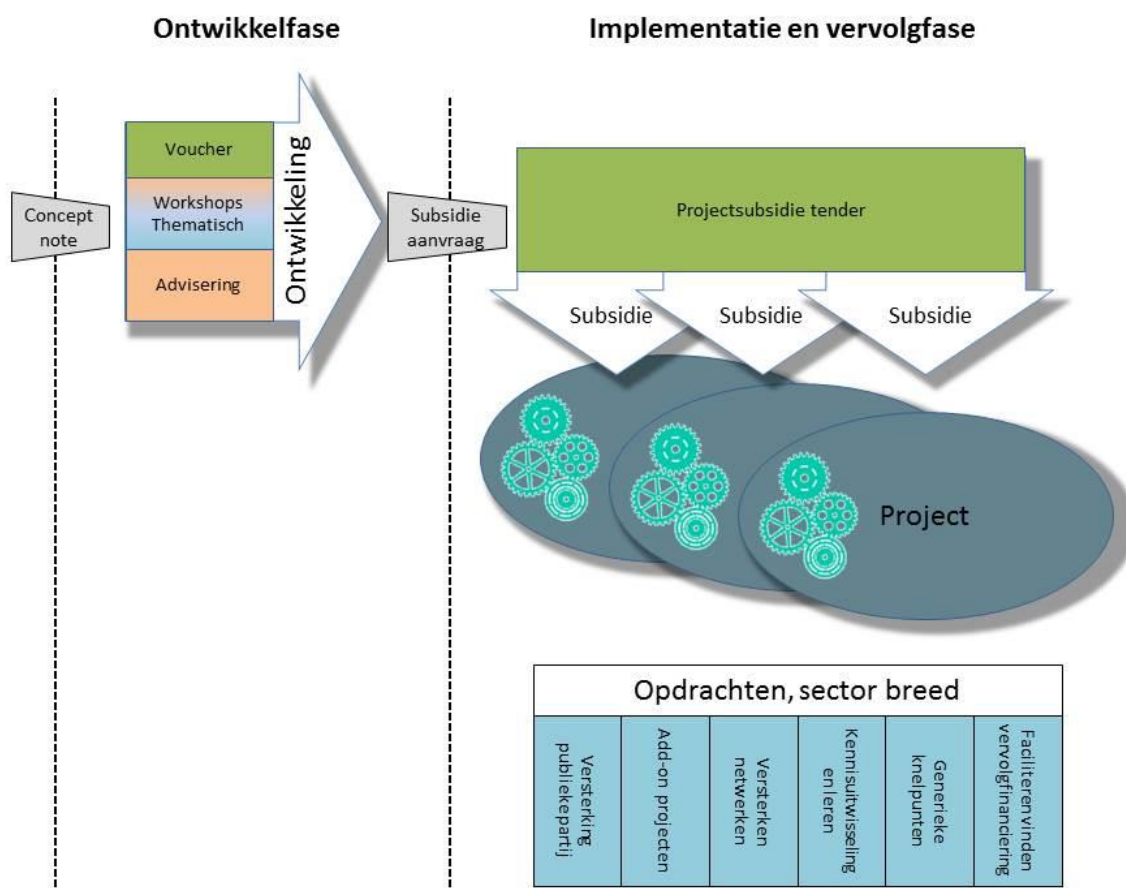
Ontwikkelfase

Implementatie en vervolgfase

Concept note

Voucher

Workshops Thematisch

Advisering

Ontwikkeling

Subsidie aanvraag

Projectsubsidie tender

Subsidie

Subsidie

Subsidie

Project

Opdrachten, sector breed

| Versterking publiekepartij | Add-on projecten | Versterken netwerken | Kennisuitwisseling en leren | Generieke knelpunten | Faciliterenvinden vervolgfinanciering |
|---|---|---|---|---|---|